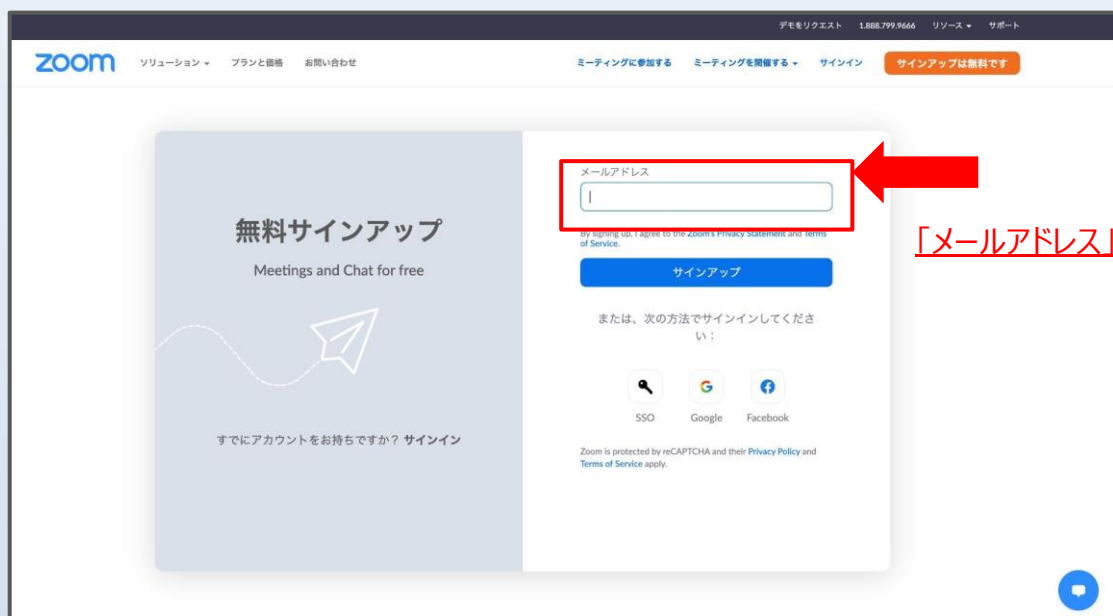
デモをリクエスト 1.888.799.9666 リソース サポート

zoom ソリューション プランと価格 お問い合わせ

ミーティングに参加する ミーティングを開催する サインイン サインアップは無料です

無料サインアップ

Meetings and Chat for free

すでにアカウントをお持ちですか？ サインイン

メールアドレス

By signing up, I agree to the Zoom's Privacy Statement and Terms of Service.

サインアップ

または、次の方法でサインインしてください：

SSO Google Facebook

Zoom is protected by reCAPTCHA and their Privacy Policy and Terms of Service apply.

「メールアドレス」